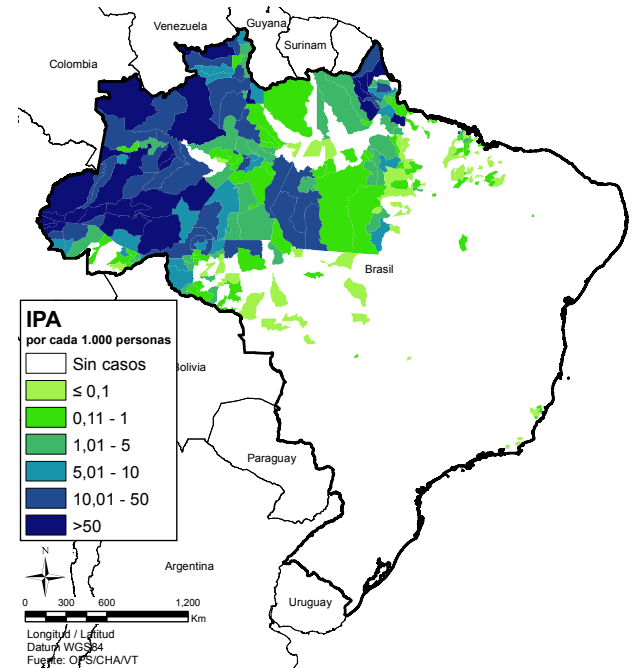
Venezuela
Guyana
Surinam
Colombia
Brasil
Bolivia
Paraguay
Argentina
Uruguay

IPA
por cada 1.000 personas
Sin casos
≤ 0,1
0,11 - 1
1,01 - 5
5,01 - 10
10,01 - 50
>50

N

0 300 600 1,200 Km

Longitud / Latitud
Datum WGS84
Fuente: OPS/CHA/VT